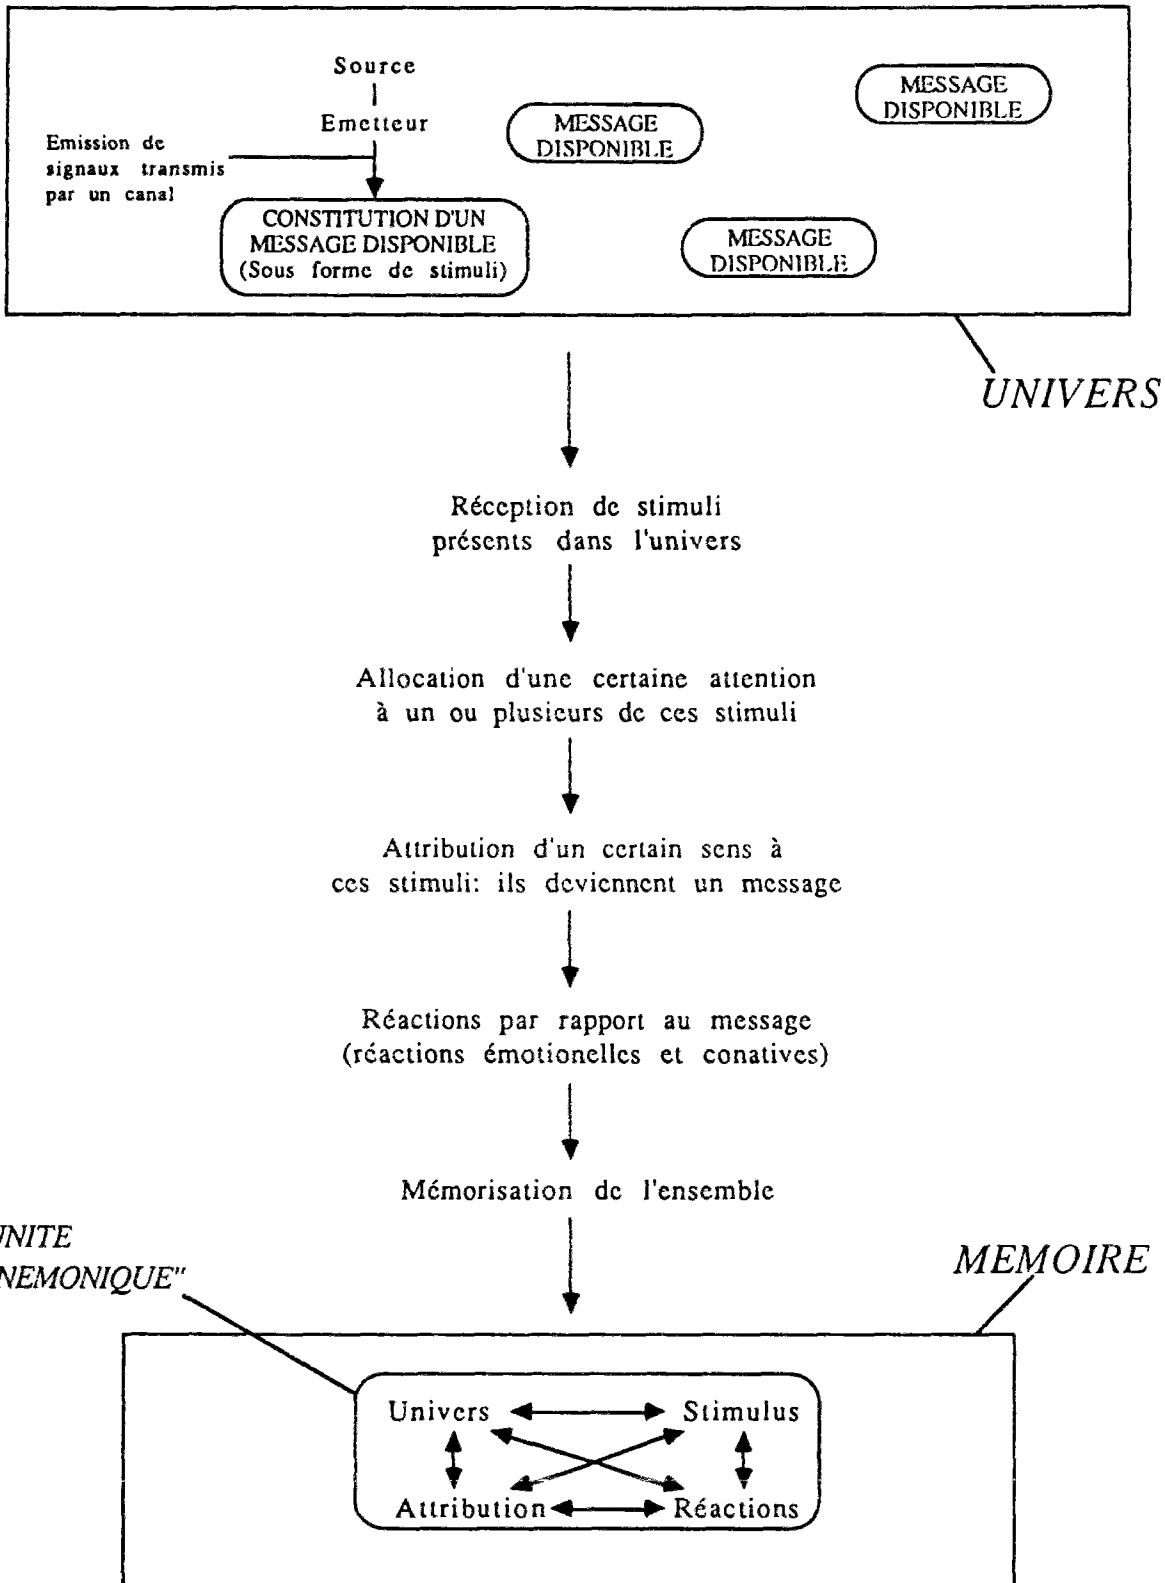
Source

Emetteur

Emission de signaux transmis par un canal

CONSTITUTION D'UN MESSAGE DISPONIBLE (Sous forme de stimuli)

MESSAGE DISPONIBLE

MESSAGE DISPONIBLE

MESSAGE DISPONIBLE

UNIVERS

Réception de stimuli présents dans l'univers

Allocation d'une certaine attention à un ou plusieurs de ces stimuli

Attribution d'un certain sens à ces stimuli: ils deviennent un message

Réactions par rapport au message (réactions émotionelles et conatives)

Mémorisation de l'ensemble

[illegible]NITE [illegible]NEMONIQUE"

MEMOIRE

Univers

Stimulus

Attribution

Réactions